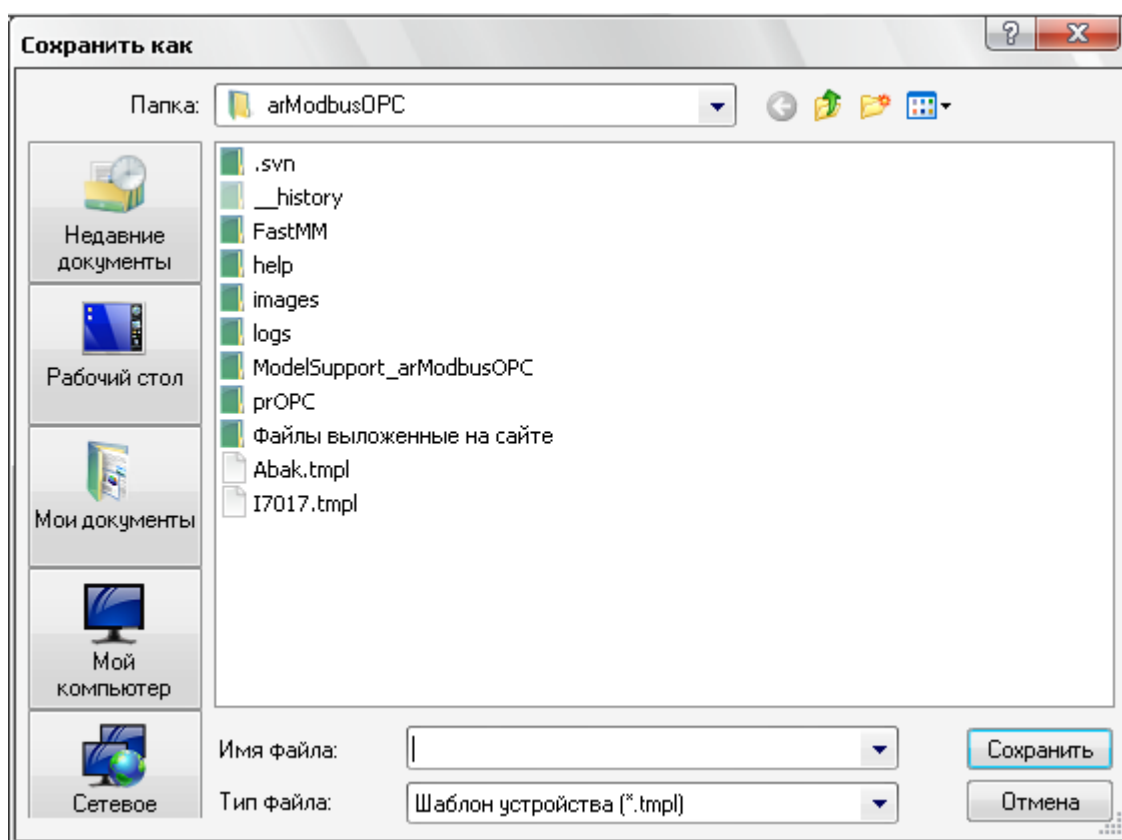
Сохранить как

Папка: arModbusOPC

Недавние документы

Рабочий стол

Мои документы

Мой компьютер

Сетевое

.svn
__history
FastMM
help
images
logs
ModelSupport_arModbusOPC
prOPC
Файлы выложенные на сайте
Abak.tmpl
I7017.tmpl

Имя файла:
Тип файла: Шаблон устройства (*.tmpl)

Сохранить
Отмена